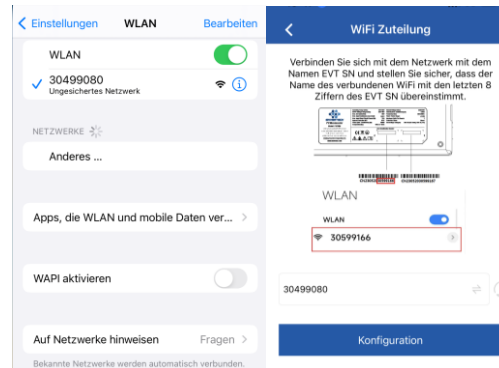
Einstellungen WLAN Bearbeiten

WLAN

✓ 30499080
Ungesichertes Netzwerk

NETZWERKE

Anderes ...

Apps, die WLAN und mobile Daten ver...

WAPI aktivieren

Auf Netzwerke hinweisen Fragen

Bekannte Netzwerke werden automatisch verbunden.

WiFi Zuteilung

Verbinden Sie sich mit dem Netzwerk mit dem Namen EVT SN und stellen Sie sicher, dass der Name des verbundenen WiFi mit den letzten 8 Ziffern des EVT SN übereinstimmt.

WLAN

WLAN

30599166

30499080

Konfiguration